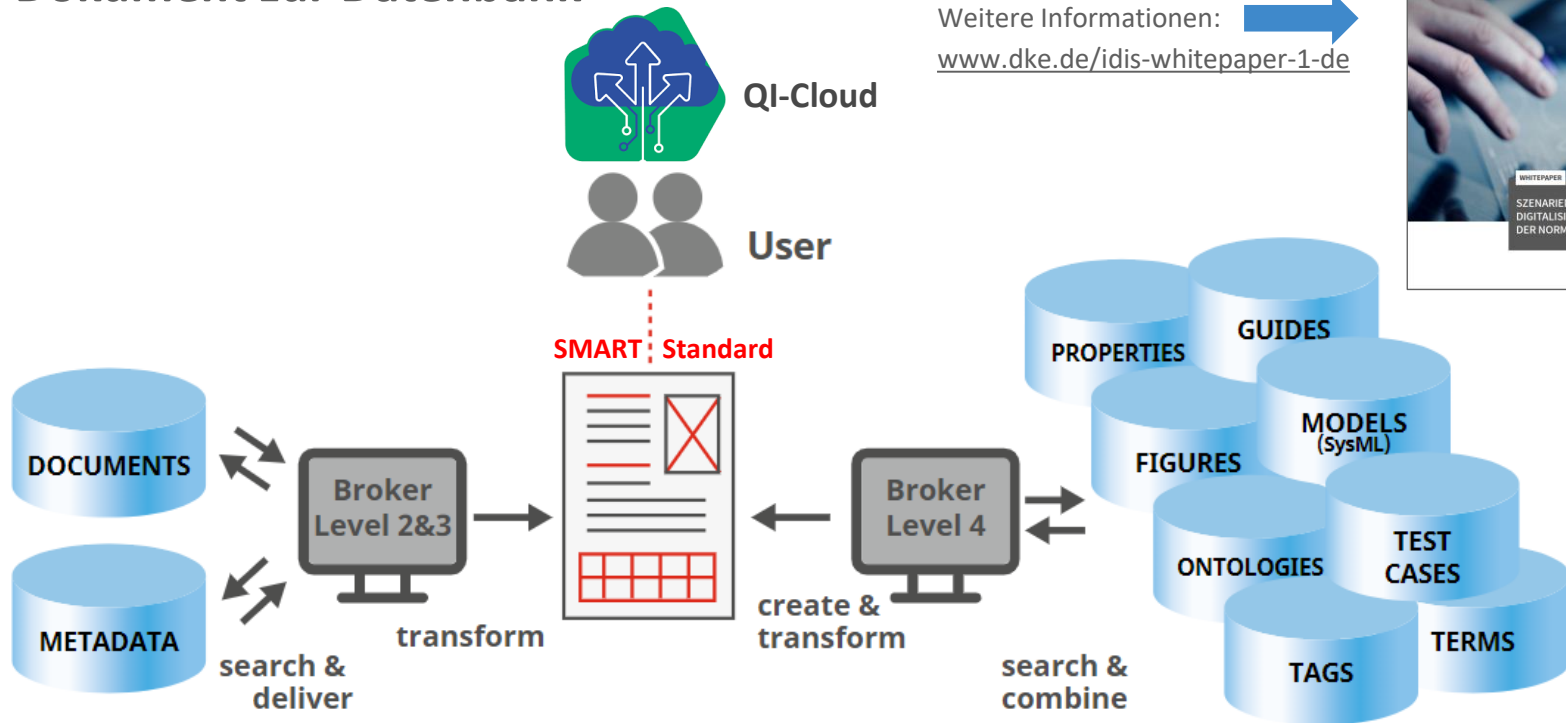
Dokument zur Datenbank

Weitere Informationen:
www.dke.de/idis-whitepaper-1-de

WHITEPAPER
SZENARIE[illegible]
DIGITALIS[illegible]
DER NORM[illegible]

QI-Cloud

User

SMART Standard

DOCUMENTS

METADATA

search & deliver

Broker Level 2&3

transform

Broker Level 4

create & transform

search & combine

PROPERTIES

GUIDES

MODELS (SysML)

FIGURES

ONTOLOGIES

TEST CASES

TERMS

TAGS